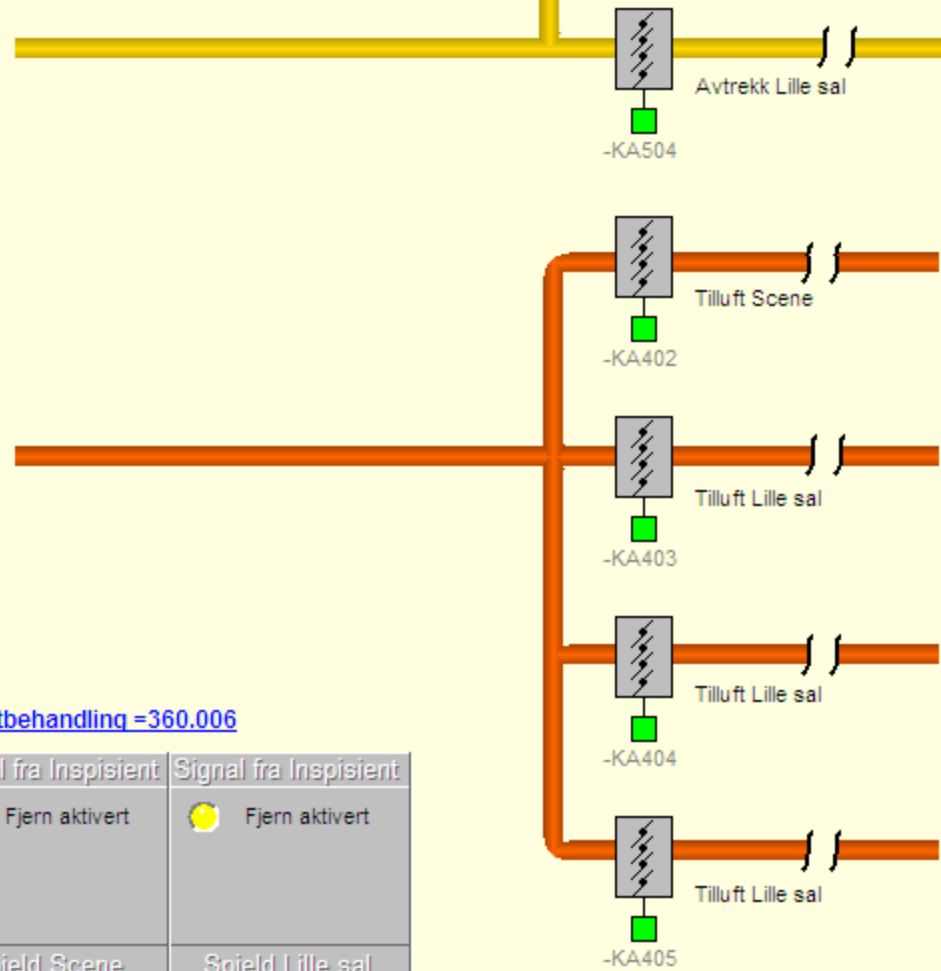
Avtrekk Lille sal
-KA504
Tilluft Scene
-KA402
Tilluft Lille sal
-KA403
Tilluft Lille sal
-KA404
Tilluft Lille sal
-KA405

tbehandling =360.006

| l fra Inspisient | Signal fra Inspisient |
|---|---|
| Fjern aktivert | Fjern aktivert |
| ield Scene | Spjeld Lille sal |